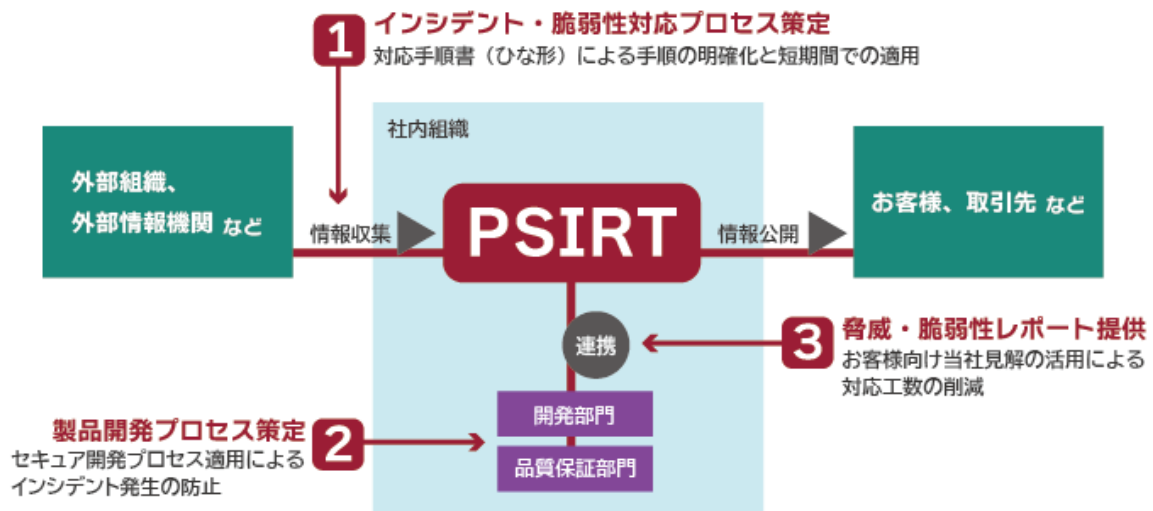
1
インシデント・脆弱性対応プロセス策定
対応手順書（ひな形）による手順の明確化と短期間での適用

社内組織

外部組織、
外部情報機関 など

情報収集

PSIRT

情報公開

お客様、取引先 など

連携

3
脅威・脆弱性レポート提供
お客様向け当社見解の活用による対応工数の削減

製品開発プロセス策定
セキュア開発プロセス適用によるインシデント発生の防止
2

開発部門

品質保証部門